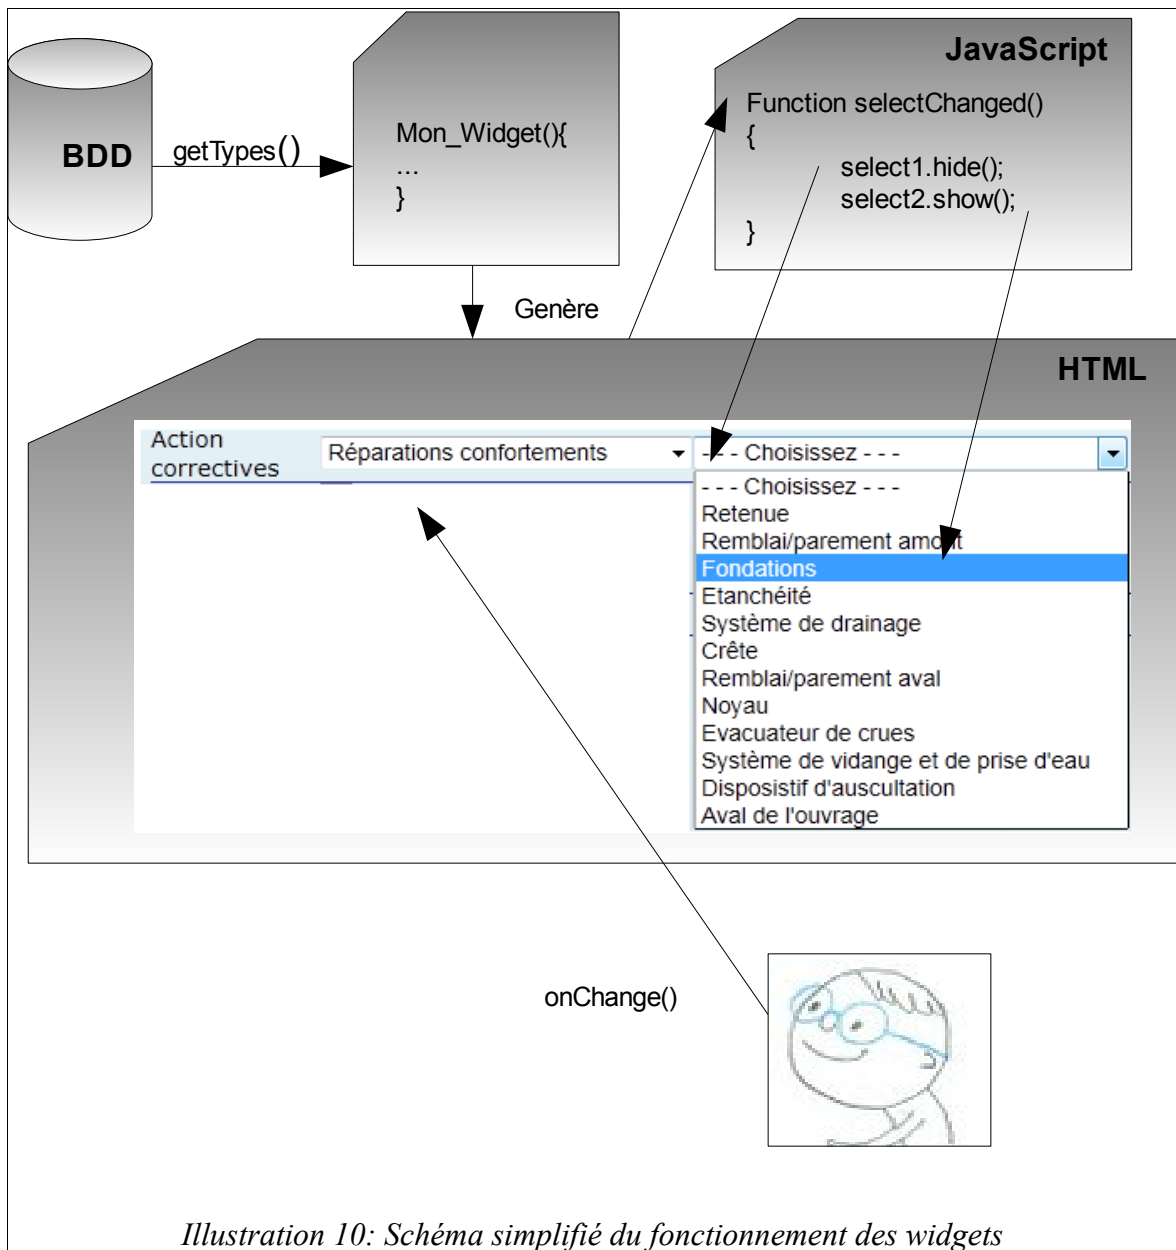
BDD

getTypes()

Mon_Widget(){
...
}

JavaScript

Function selectChanged()
{
select1.hide();
select2.show();
}

Genère

HTML

Action correctives

Réparations confortements

- - - Choisissez - - -

- - - Choisissez - - -
Retenue
Remblai/parement amont
Fondations
Etanchéité
Système de drainage
Crête
Remblai/parement aval
Noyau
Evacuateur de crues
Système de vidange et de prise d'eau
Dispositif d'auscultation
Aval de l'ouvrage

onChange()

Illustration 10: Schéma simplifié du fonctionnement des widgets